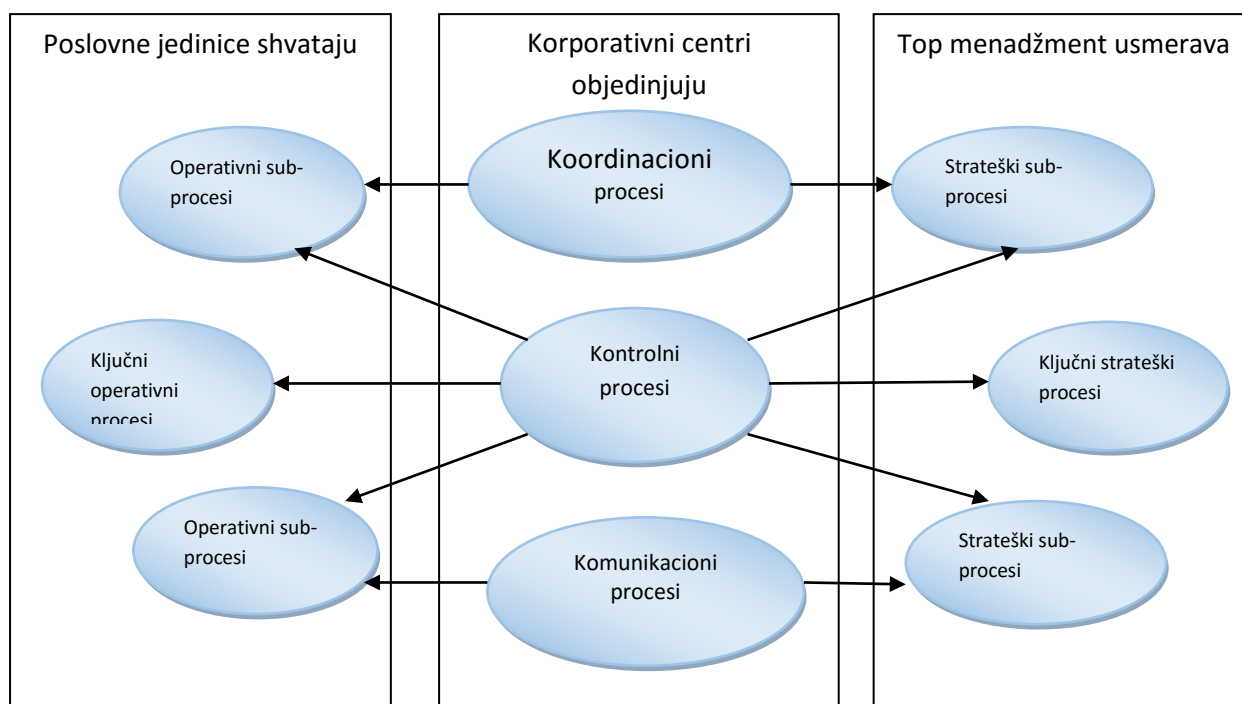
Poslovne jedinice shvataju

Korporativni centri objedinjuju

Top menadžment usmerava

Operativni subprocesi

Koordinacioni procesi

Strateški subprocesi

Ključni operativni procesi

Kontrolni procesi

Ključni strateški procesi

Operativni subprocesi

Komunikacioni procesi

Strateški subprocesi